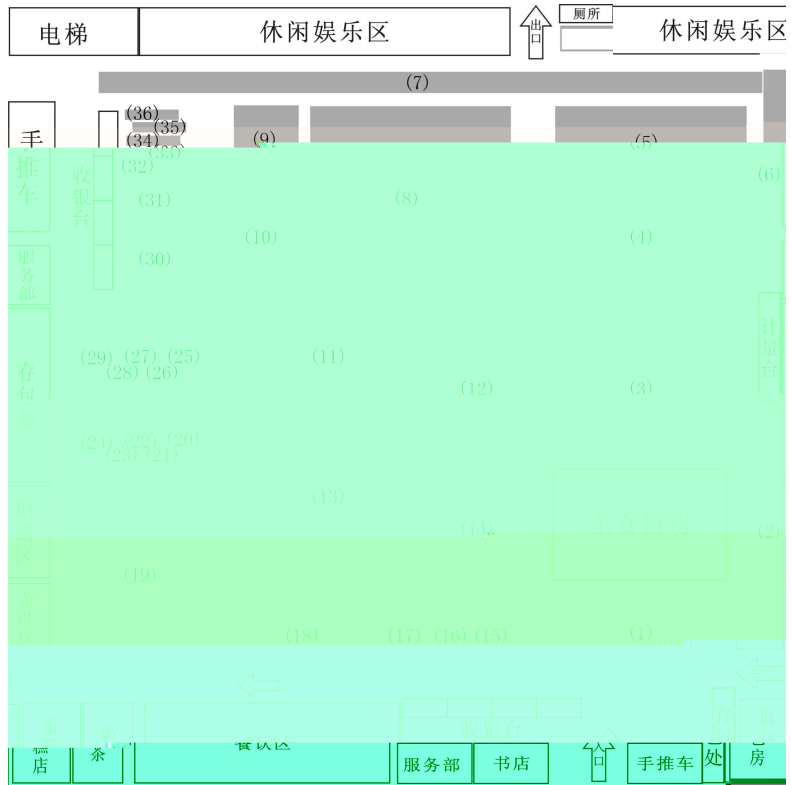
电梯

休闲娱乐区

出口

厕所

休闲娱乐区

(7)

手推车

(36)

(35)

(34)

(33)

(9)

(5)

收银台

(32)

(6)

(31)

(8)

(10)

(4)

服务部

(30)

计量台

存包处

(29) (27) (25)

(28) (26)

(11)

(12)

(3)

(24) (22) (20)

(23) (21)

休闲区

(13)

(14)

主食厨房

(2)

(19)

(18)

(17) (16) (15)

(1)

蛋糕店

茶

餐饮区

收银台

服务部

书店

口

手推车

处

房